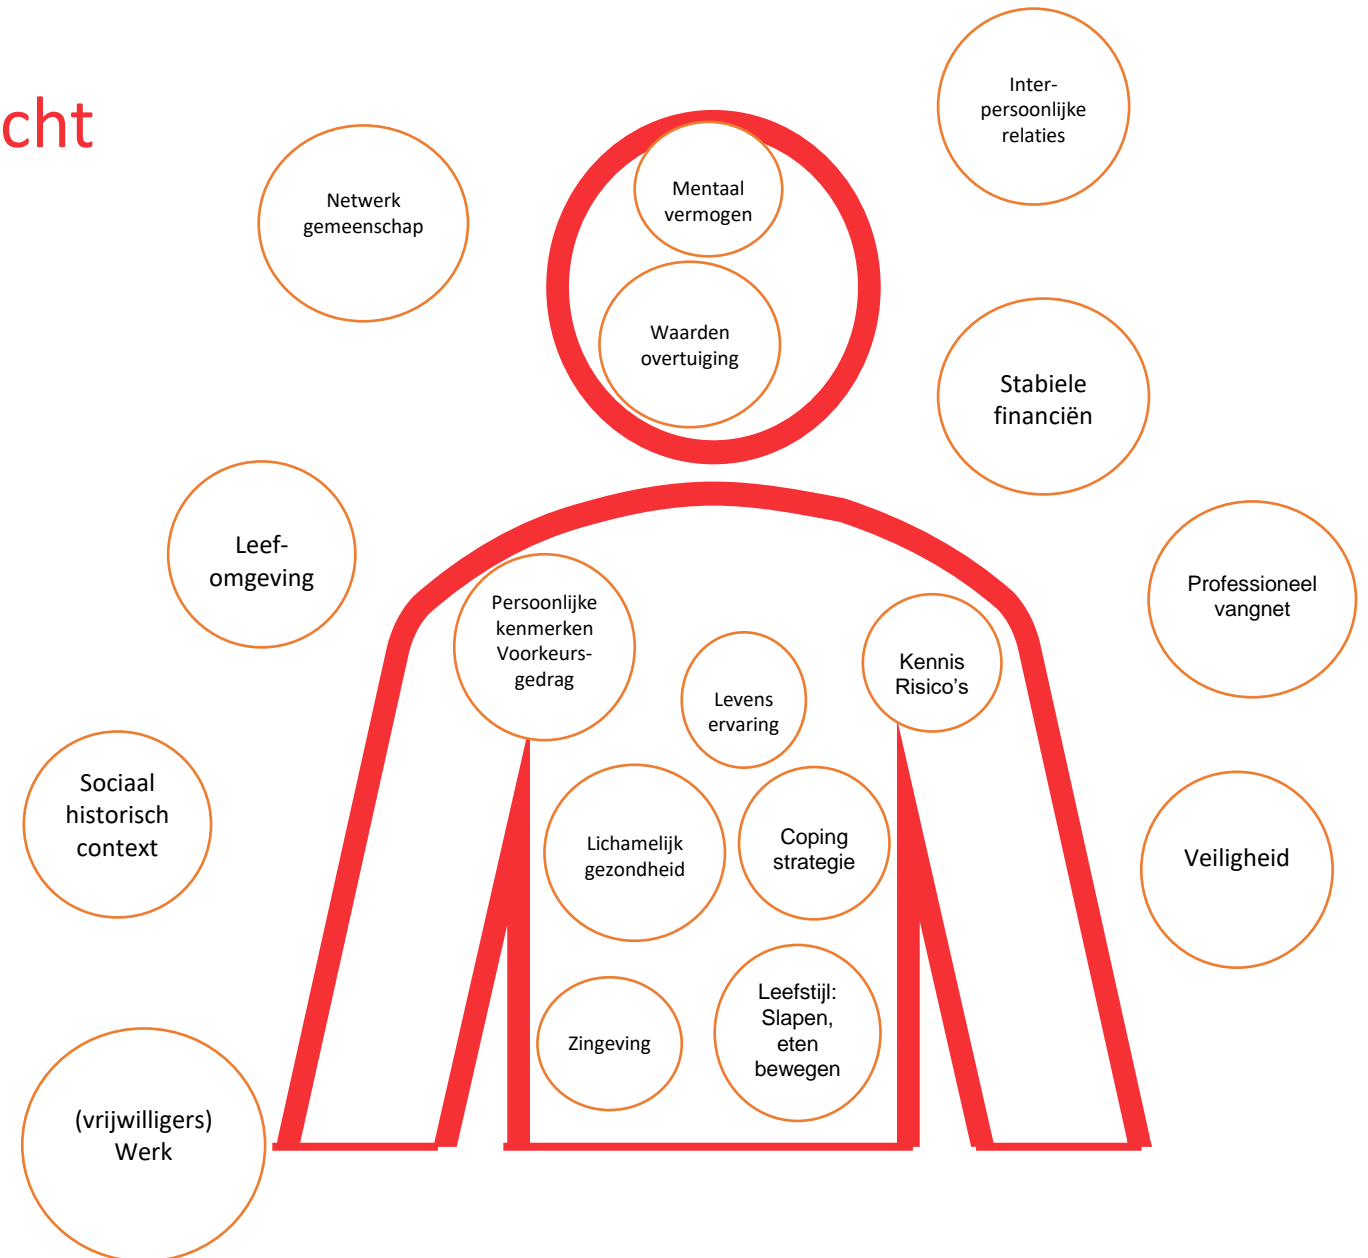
cht

Netwerk gemeenschap

Mentaal vermogen

Waarden overtuiging

Inter-persoonlijke relaties

Stabiele financiën

Leef-omgeving

Persoonlijke kenmerken Voorkeurs-gedrag

Levens ervaring

Kennis Risico's

Professioneel vangnet

Sociaal historisch context

Lichamelijk gezondheid

Coping strategie

Veiligheid

Zingeving

Leefstijl: Slapen, eten bewegen

(vrijwilligers) Werk